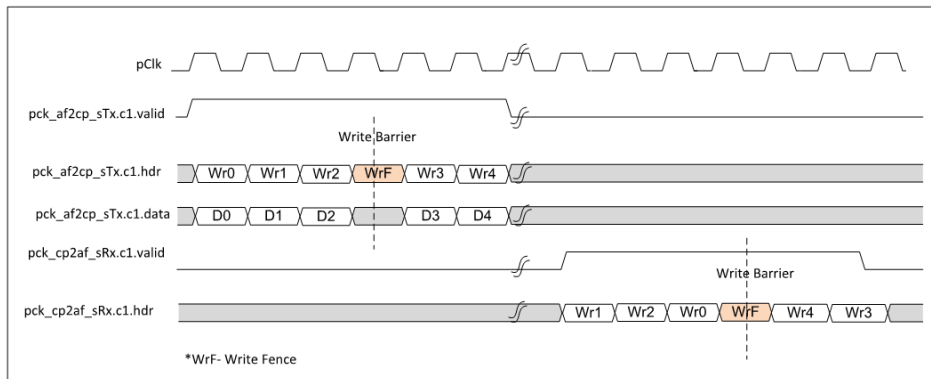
pClk

pck_af2cp_sTx.c1.valid

Write Barrier

pck_af2cp_sTx.c1.hdr Wr0 Wr1 Wr2 WrF Wr3 Wr4

pck_af2cp_sTx.c1.data D0 D1 D2 D3 D4

pck_cp2af_sRx.c1.valid

Write Barrier

pck_cp2af_sRx.c1.hdr Wr1 Wr2 Wr0 WrF Wr4 Wr3

*WrF- Write Fence